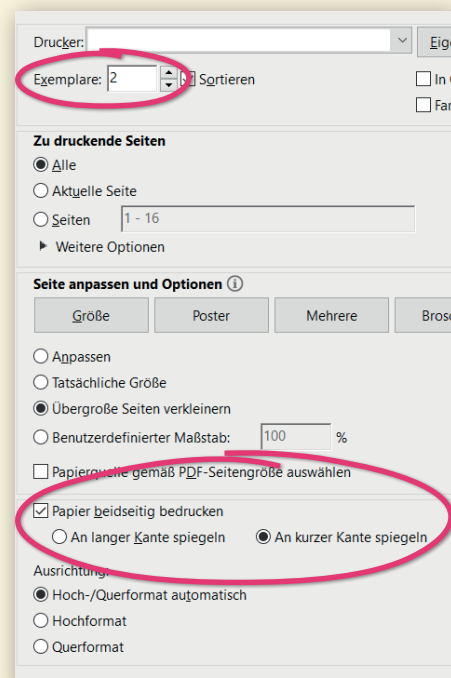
Drucker:

Eige

Exemplare: 2

Sortieren

In G

Far

Zu druckende Seiten

Alle

Aktuelle Seite

Seiten 1 - 16

Weitere Optionen

Seite anpassen und Optionen

Größe

Poster

Mehrere

Bros

Anpassen

Tatsächliche Größe

Übergroße Seiten verkleinern

Benutzerdefinierter Maßstab: 100 %

Papierquelle gemäß PDF-Seitengröße auswählen

Papier beidseitig bedrucken

An langer Kante spiegeln

An kurzer Kante spiegeln

Ausrichtung:

Hoch-/Querformat automatisch

Hochformat

Querformat